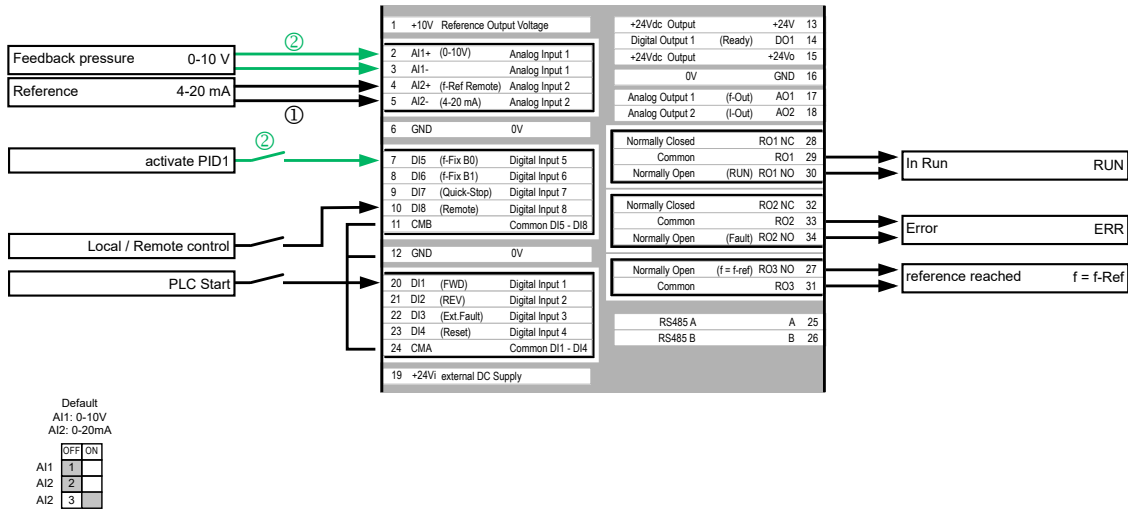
Feedback pressure 0-10 V
Reference 4-20 mA
②
①
activate PID1
②
Local / Remote control
PLC Start

1 +10V Reference Output Voltage
2 AI1+ (0-10V) Analog Input 1
3 AI1- Analog Input 1
4 AI2+ (f-Ref Remote) Analog Input 2
5 AI2- (4-20 mA) Analog Input 2
6 GND 0V
7 DI5 (f-Fix B0) Digital Input 5
8 DI6 (f-Fix B1) Digital Input 6
9 DI7 (Quick-Stop) Digital Input 7
10 DI8 (Remote) Digital Input 8
11 CMB Common DI5 - DI8
12 GND 0V
20 DI1 (FWD) Digital Input 1
21 DI2 (REV) Digital Input 2
22 DI3 (Ext.Fault) Digital Input 3
23 DI4 (Reset) Digital Input 4
24 CMA Common DI1 - DI4
19 +24Vi external DC Supply

+24Vdc Output +24V 13
Digital Output 1 (Ready) DO1 14
+24Vdc Output +24Vo 15
0V GND 16
Analog Output 1 (f-Out) AO1 17
Analog Output 2 (I-Out) AO2 18
Normally Closed RO1 NC 28
Common RO1 29
Normally Open (RUN) RO1 NO 30
Normally Closed RO2 NC 32
Common RO2 33
Normally Open (Fault) RO2 NO 34
Normally Open (f = f-ref) RO3 NO 27
Common RO3 31
RS485 A A 25
RS485 B B 26

In Run RUN
Error ERR
reference reached f = f-Ref

Default
AI1: 0-10V
AI2: 0-20mA

| | OFF | ON |
|---|---|---|
| AI1 | 1 | |
| AI2 | 2 | |
| AI2 | 3 | |